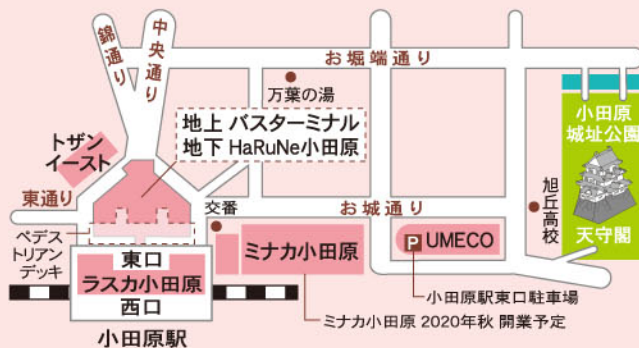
錦通り

中央通り

お堀端通り

万葉の湯

小田原城址公園

地上 バスターミナル
地下 HaRuNe小田原

トザンイースト

東通り

交番

お城通り

旭丘高校

天守閣

ペデストリアンデッキ

東口
ラスカ小田原
西口

ミナカ小田原

P UMECO

小田原駅

小田原駅東口駐車場

ミナカ小田原 2020年秋 開業予定